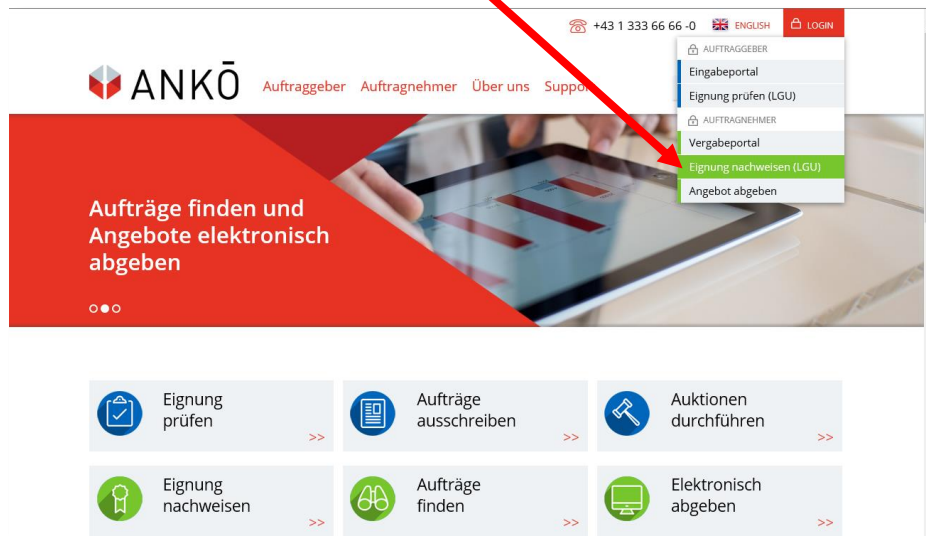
+43 1 333 66 66 -0 ENGLISH LOGIN

AUFTRAGGEBER
Eingabeportal
Eignung prüfen (LGU)
AUFTRAGNEHMER
Vergabeportal
Eignung nachweisen (LGU)
Angebot abgeben

ANKÖ Auftraggeber Auftragnehmer Über uns Suppo

Aufträge finden und Angebote elektronisch abgeben

Eignung prüfen >>

Aufträge ausschreiben >>

Auktionen durchführen >>

Eignung nachweisen >>

Aufträge finden >>

Elektronisch abgeben >>